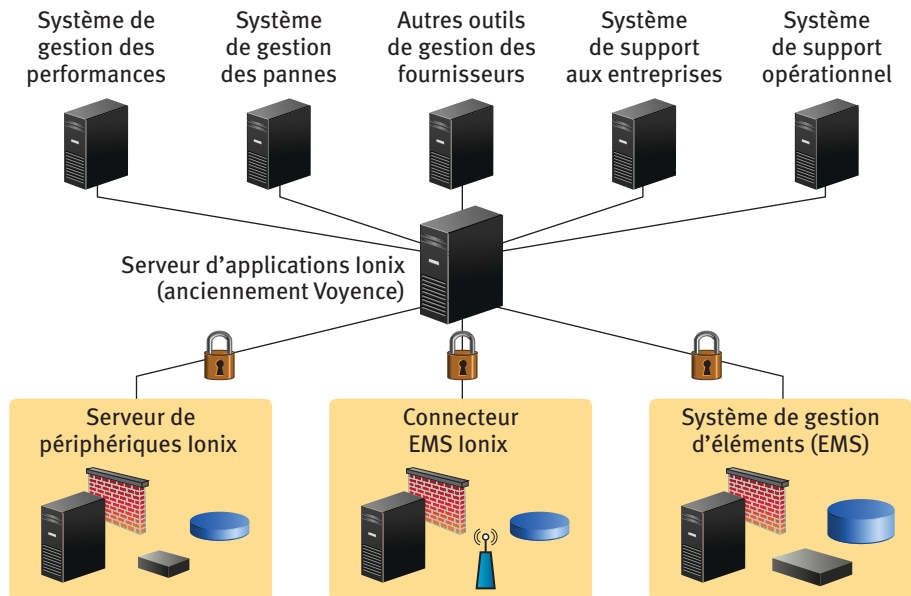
Système de gestion des performances

Système de gestion des pannes

Autres outils de gestion des fournisseurs

Système de support aux entreprises

Système de support opérationnel

Serveur d'applications Ionix (anciennement Voyence)

Serveur de périphériques Ionix

Connecteur EMS Ionix

Système de gestion d'éléments (EMS)